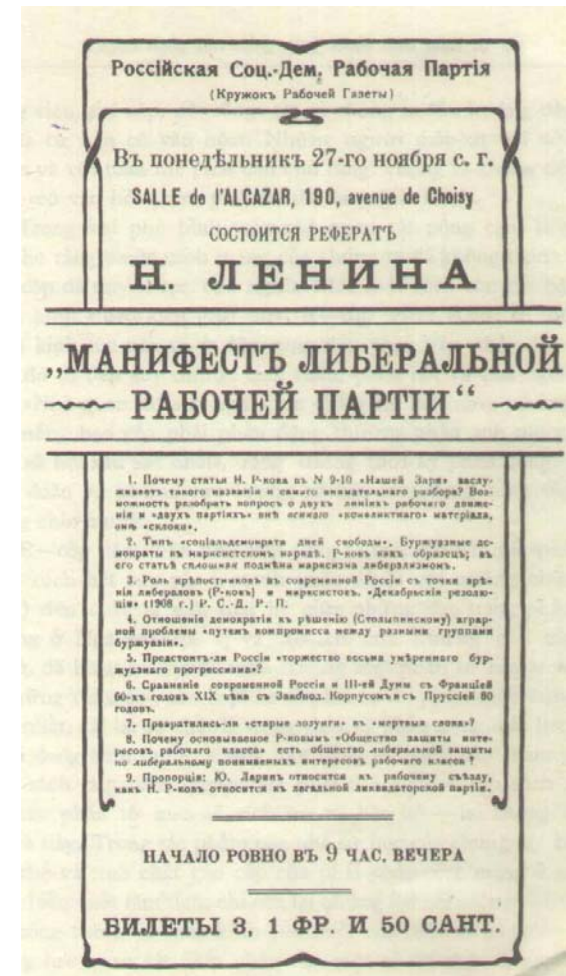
Россійская Соц.-Дем. Рабочая Партія

(Кружокъ Рабочей Газеты)

Въ понедѣльникъ 27-го ноября с. г.

SALLE de l'ALCAZAR, 190, avenue de Choisy

СОСТОИТСЯ РЕФЕРАТЪ

Н. ЛЕНИНА

„МАНИФЕСТЪ ЛИБЕРАЛЬНОЙ РАБОЧЕЙ ПАРТІИ"

1. Почему статья Н. Р-кова въ N 9-10 «Нашей Зари» заслуживаетъ такого названія и самого внимательнаго разбора? Возможность разобрать вопросъ о двухъ линіяхъ рабочаго движенія и «двухъ партіяхъ» внѣ всякаго «конфликтнаго» матеріала, внѣ «склоки».

2. Типъ «соціалдемократа дней свободы». Буржуазные демократы въ марксистскомъ нарядѣ. Р-ковъ какъ образецъ; въ его статьѣ сплошная подмѣна марксизма либерализмомъ.

3. Роль крѣпостниковъ въ современной Россіи съ точки зрѣнія либераловъ (Р-ковъ) и марксистовъ. «Декабрьская резолюція» (1908 г.) Р. С.-Д. Р. П.

4. Отношеніе демократіи къ рѣшенію (Столыпинскому) аграрной проблемы «путемъ компромисса между разными группами буржуазіи».

5. Предстоитъ-ли Россіи «торжество весьма умѣреннаго буржуазнаго прогрессизма»?

6. Сравненіе современной Россіи и III-ей Думы съ Франціей 60-хъ годовъ XIX вѣка съ Законод. Корпусомъ и съ Пруссіей 60 годовъ.

7. Превратились-ли «старые лозунги» въ «мертвыя слова»?

8. Почему основываемое Р-ковымъ «Общество защиты интересовъ рабочаго класса» есть общество либеральной защиты по либеральному понимаемыхъ интересовъ рабочаго класса?

9. Пропорція: Ю. Ларинъ относится къ рабочему съѣзду, какъ Н. Р-ковъ относится къ легальной ликвидаторской партіи.

НАЧАЛО РОВНО ВЪ 9 ЧАС. ВЕЧЕРА

БИЛЕТЫ 3, 1 ФР. И 50 САНТ.